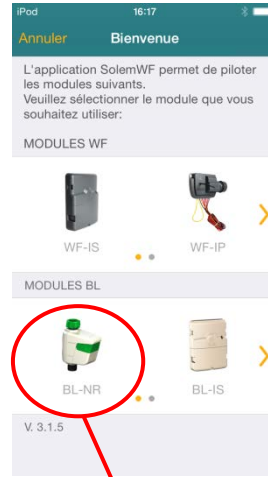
iPod
16:17

Annuler
Bienvenue

L'application SolemWF permet de piloter les modules suivants.
Veuillez sélectionner le module que vous souhaitez utiliser:

MODULES WF

WF-IS
WF-IP

MODULES BL

BL-NR
BL-IS

V. 3.1.5